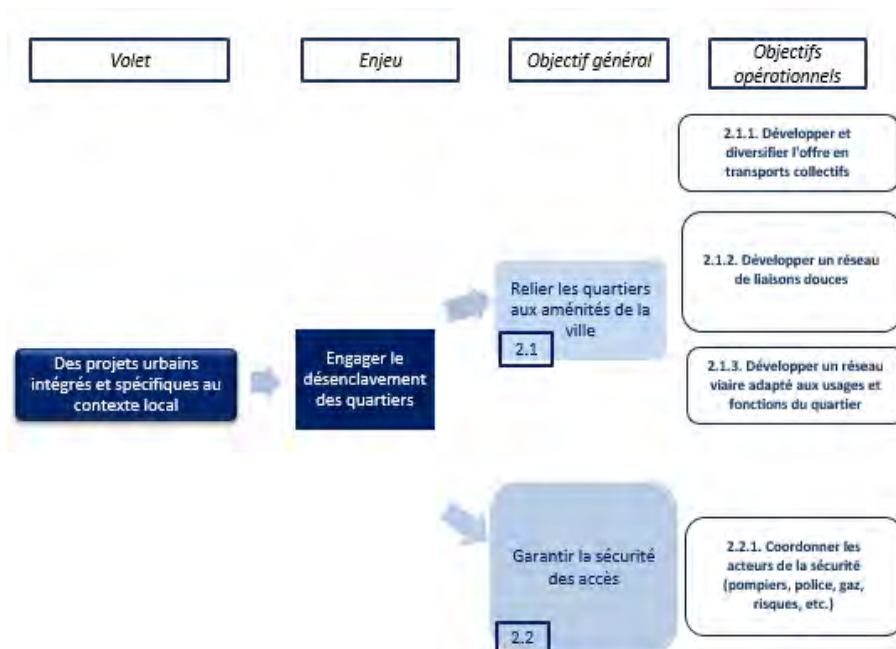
Volet

Enjeu

Objectif général

Objectifs opérotionnels

Des projets urbains intégrés et spécifiques au contexte local

Engager le désenclavement des quartiers

Relier les quartiers aux aménités de la ville

2.1

2.1.1. Développer et diversifier l'offre en transports collectifs

2.1.2. Développer un réseau de liaisons douces

2.1.3. Développer un réseau viaire adapté aux usages et fonctions du quartier

Garantir la sécurité des accès

2.2

2.2.1. Coordonner les acteurs de la sécurité (pompiers, police, gaz, risques, etc.)